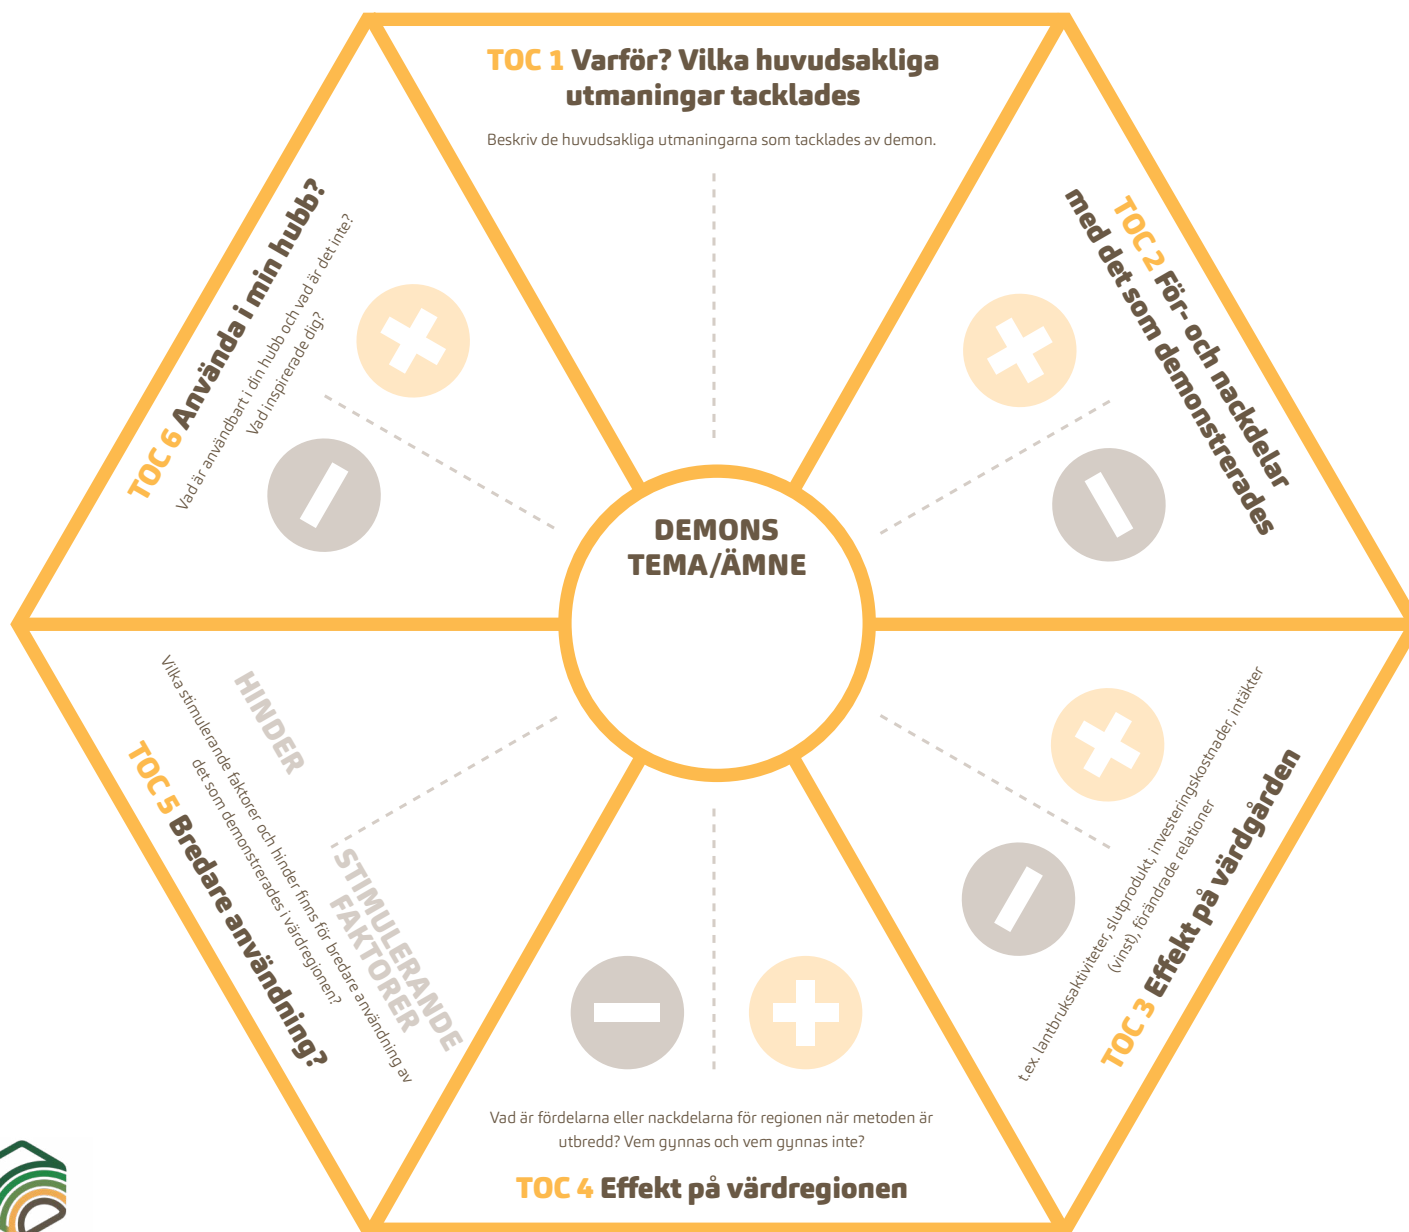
TOC 1 Varför? Vilka huvudsakliga utmaningar tacklades

Beskriv de huvudsakliga utmaningarna som tacklades av demon.

TOC 2 För- och nackdelar med det som demonstrerades

DEMONS TEMA/ÄMNE

TOC 3 Effekt på värdgården

t.ex. lantbruksaktiviteter, slutprodukt, investeringskostnader, intäkter (vinst), förändrade relationer

Vad är fördelarna eller nackdelarna för regionen när metoden är utbredd? Vem gynnas och vem gynnas inte?

TOC 4 Effekt på värdregionen

TOC 5 Bredare användning?

Vilka stimulerande faktorer och hinder finns för bredare användning av det som demonstrerades i värdregionen?

HINDER

STIMULERANDE FAKTORER

TOC 6 Använda i min hubb?

Vad är användbart i din hubb och vad är det inte? Vad inspirerade dig?